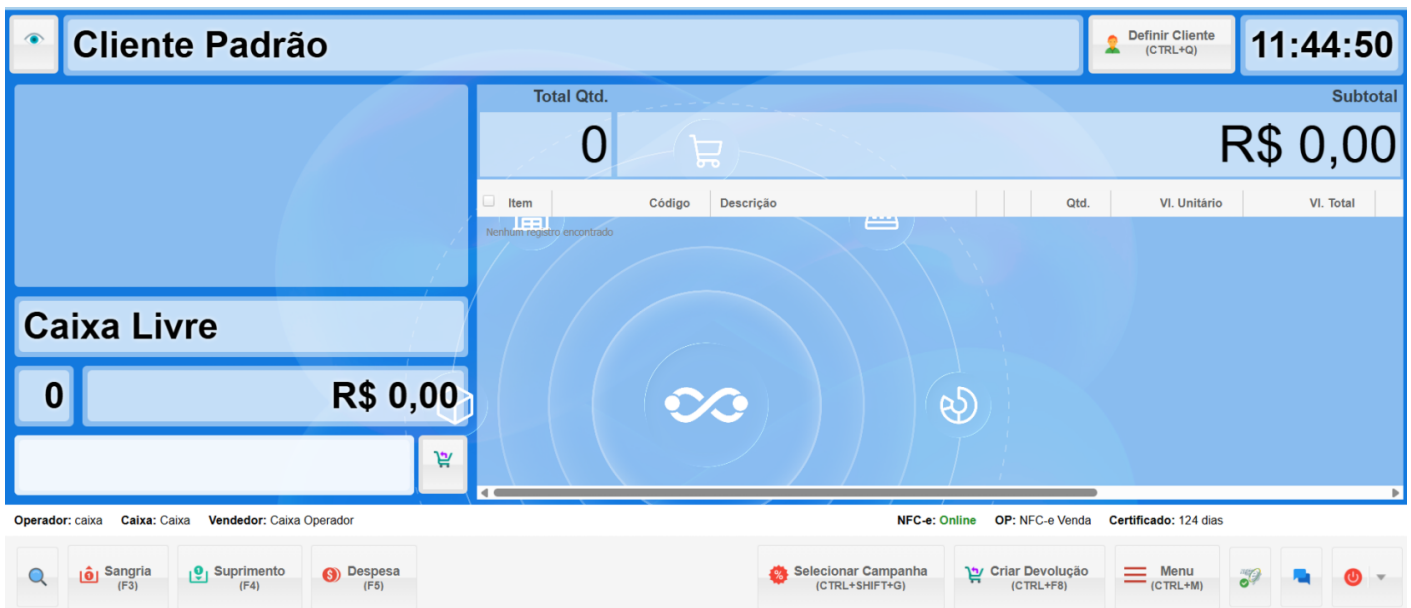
Cliente Padrão

Definir Cliente
(CTRL+Q)

11:44:50

Total Qtd.

Subtotal

0

R$ 0,00

| Item | Código | Descrição | | | Qtd. | Vl. Unitário | Vl. Total |
|---|---|---|---|---|---|---|---|

Nenhum registro encontrado

Caixa Livre

0

R$ 0,00

Operador: caixa Caixa: Caixa Vendedor: Caixa Operador

NFC-e: Online OP: NFC-e Venda Certificado: 124 dias

Sangria
(F3)

Suprimento
(F4)

Despesa
(F5)

Selecionar Campanha
(CTRL+SHIFT+G)

Criar Devolução
(CTRL+F8)

Menu
(CTRL+M)